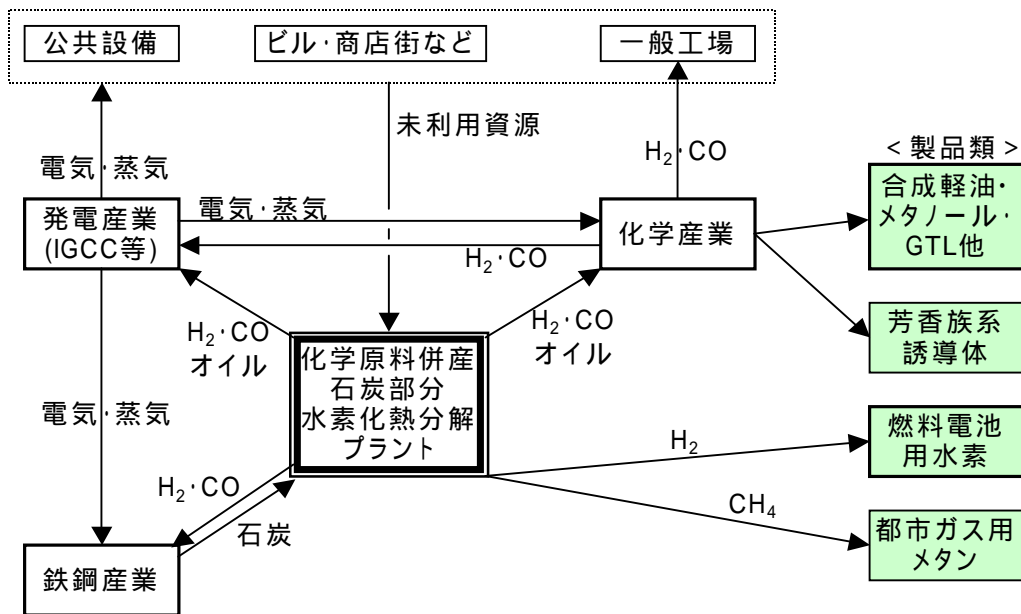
公共設備

ビル·商店街など

一般工場

電気·蒸気

未利用資源

$H_2$·CO

<製品類>

発電産業
(IGCC等)

電気·蒸気

$H_2$·CO

化学産業

合成軽油·
メタノール·
GTL他

$H_2$·CO
オイル

化学原料併産
石炭部分
水素化熱分解
プラント

$H_2$·CO
オイル

芳香族系
誘導体

電気·蒸気

$H_2$

燃料電池
用水素

$H_2$·CO

石炭

$CH_4$

都市ガス用
メタン

鉄鋼産業